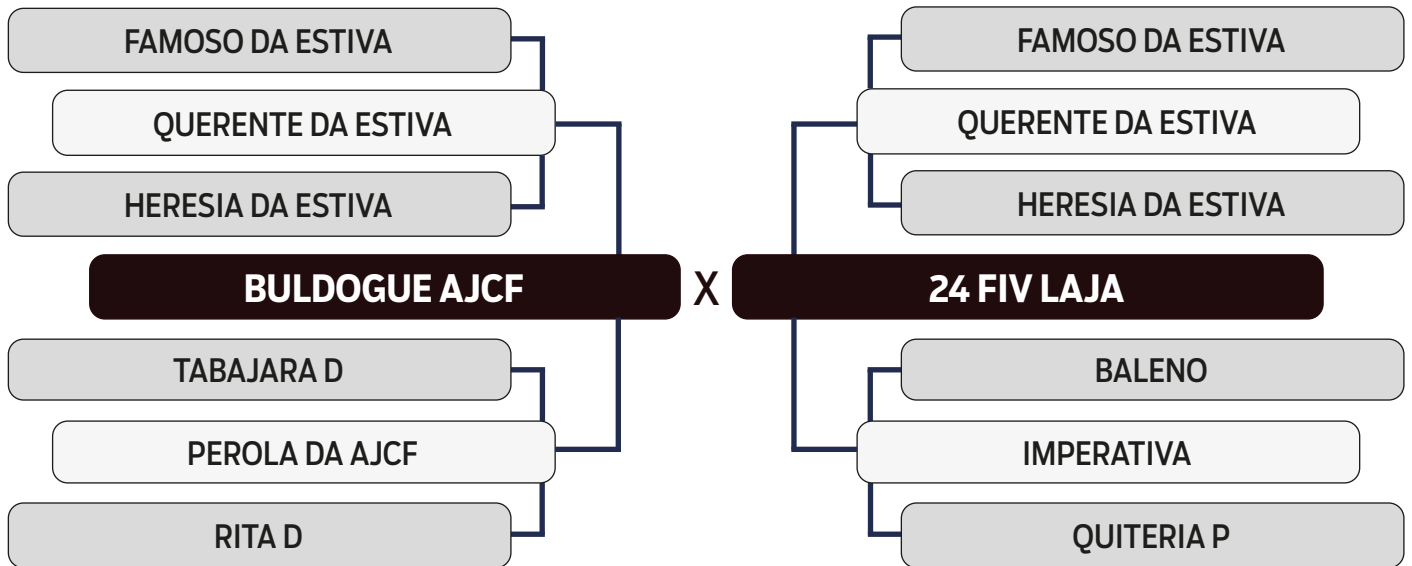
FAMOSO DA ESTIVA

QUERENTE DA ESTIVA

HERESIA DA ESTIVA

BULDOGUE AJCF

TABAJARA D

PEROLA DA AJCF

RITA D

X

FAMOSO DA ESTIVA

QUERENTE DA ESTIVA

HERESIA DA ESTIVA

24 FIV LAJA

BALENO

IMPERATIVA

QUITERIA P